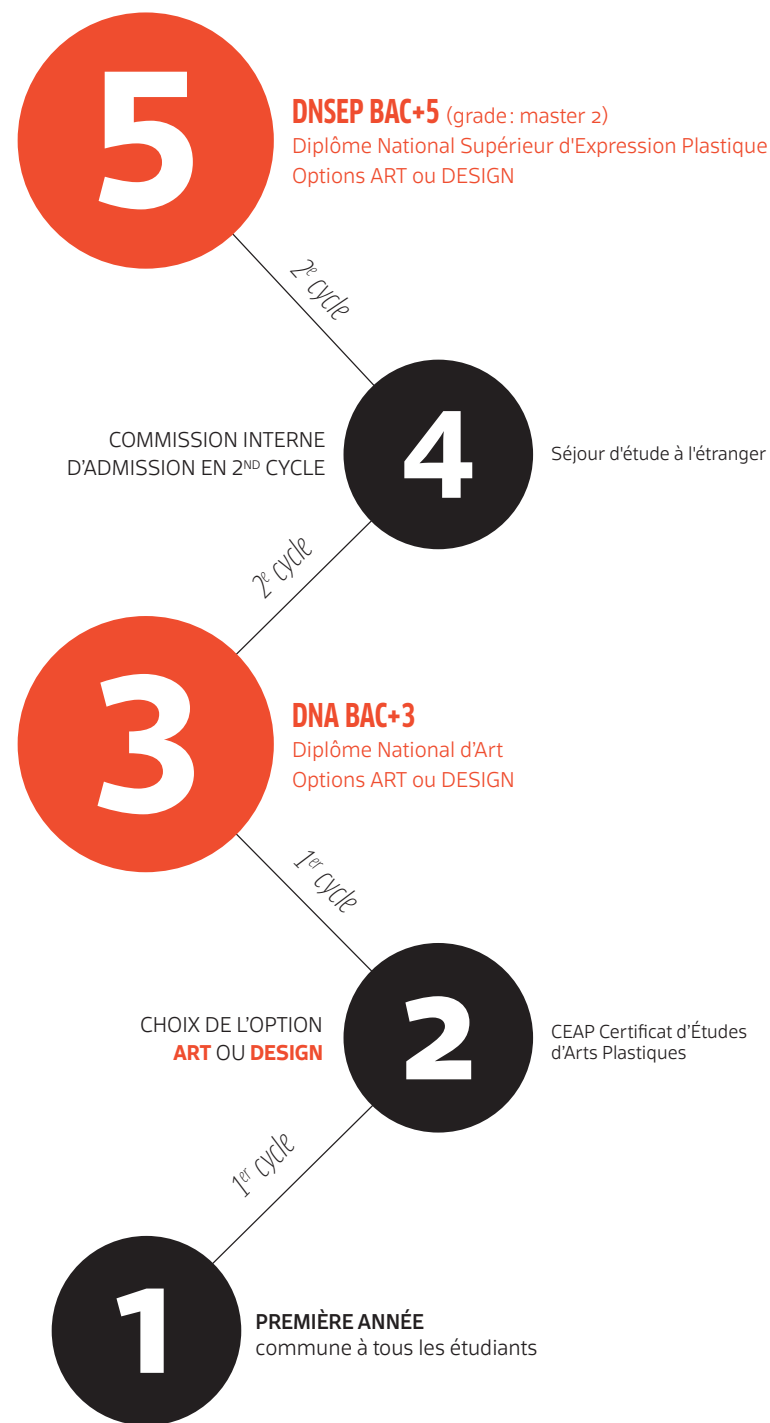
5

DNSEP BAC+5 (grade : master 2)
Diplôme National Supérieur d'Expression Plastique
Options ART ou DESIGN

2e cycle

COMMISSION INTERNE
D'ADMISSION EN 2ND CYCLE

4

Séjour d'étude à l'étranger

2e cycle

3

DNA BAC+3
Diplôme National d'Art
Options ART ou DESIGN

1er cycle

CHOIX DE L'OPTION
ART OU DESIGN

2

CEAP Certificat d'Études
d'Arts Plastiques

1er cycle

1

PREMIÈRE ANNÉE
commune à tous les étudiants